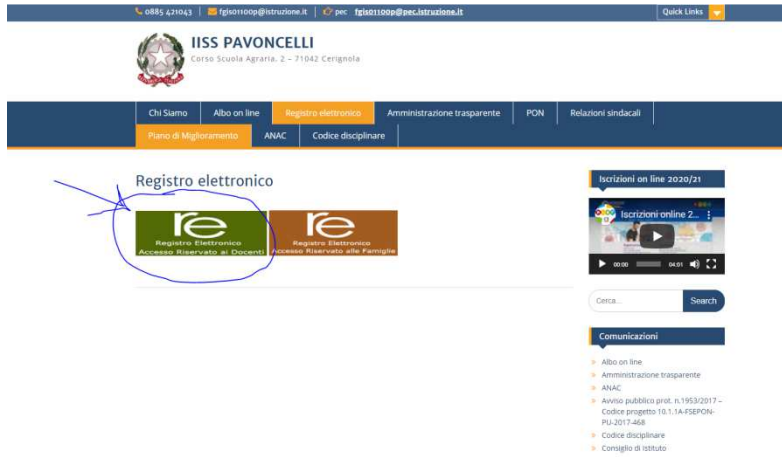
0885 421043 | fgis01100p@istruzione.it | pec fgis01100p@pec.istruzione.it

Quick Links

IISS PAVONCELLI

Corso Scuola Agraria, 2 – 71042 Cerignola

Chi Siamo | Albo on line | Registro elettronico | Amministrazione trasparente | PON | Relazioni sindacali

Piano di Miglioramento | ANAC | Codice disciplinare

Registro elettronico

re
Registro Elettronico
Accesso Riservato ai Docenti

re
Registro Elettronico
Accesso Riservato alle Famiglie

Iscrizioni on line 2020/21

Iscrizioni online 2...

00:00 04:01

Cerca...

Search

Comunicazioni

» Albo on line
» Amministrazione trasparente
» ANAC
» Avviso pubblico prot. n.1953/2017 – Codice progetto 10.1.1A-FSEPON-PU-2017-468
» Codice disciplinare
» Consiglio di istituto